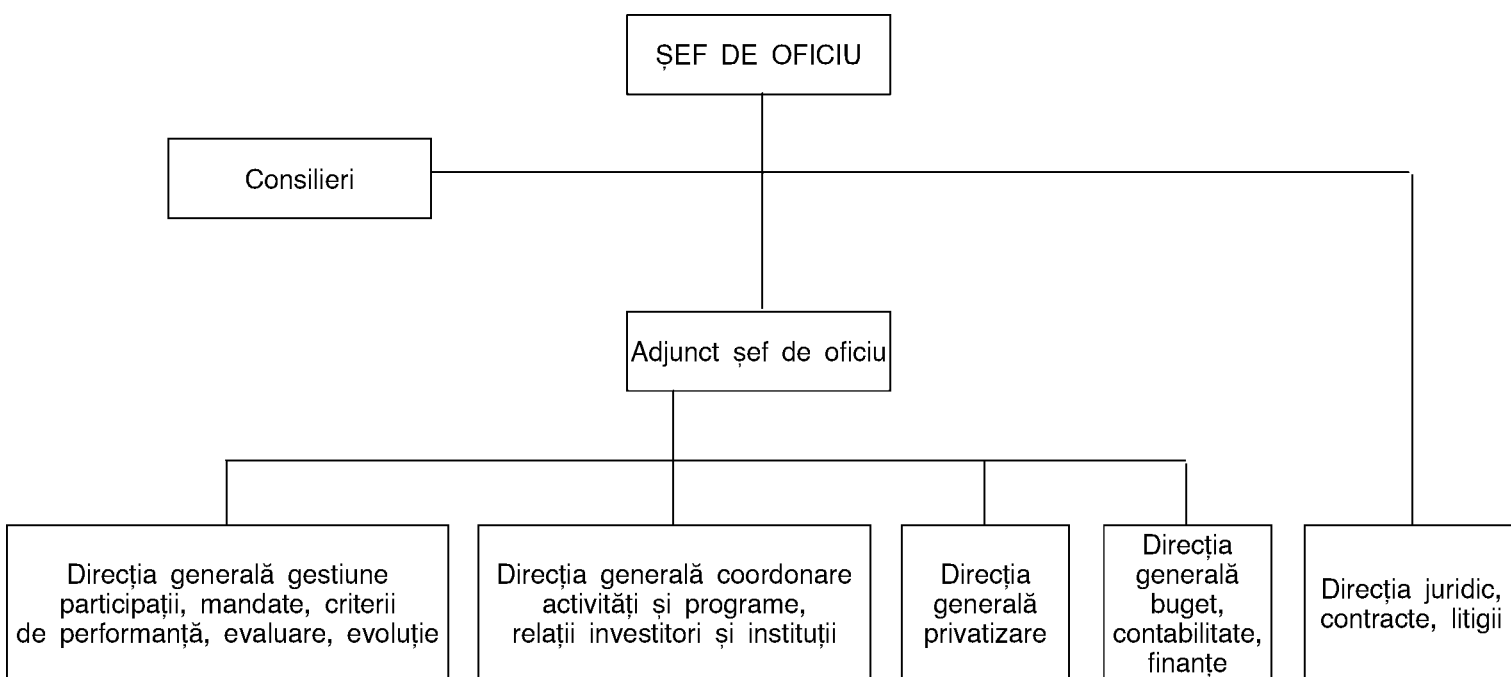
ȘEF DE OFICIU

Consilieri

Adjunct șef de oficiu

Direcția generală gestiune participații, mandate, criterii de performanță, evaluare, evoluție

Direcția generală coordonare activități și programe, relații investitori și instituții

Direcția generală privatizare

Direcția generală buget, contabilitate, finanțe

Direcția juridic, contracte, litigii